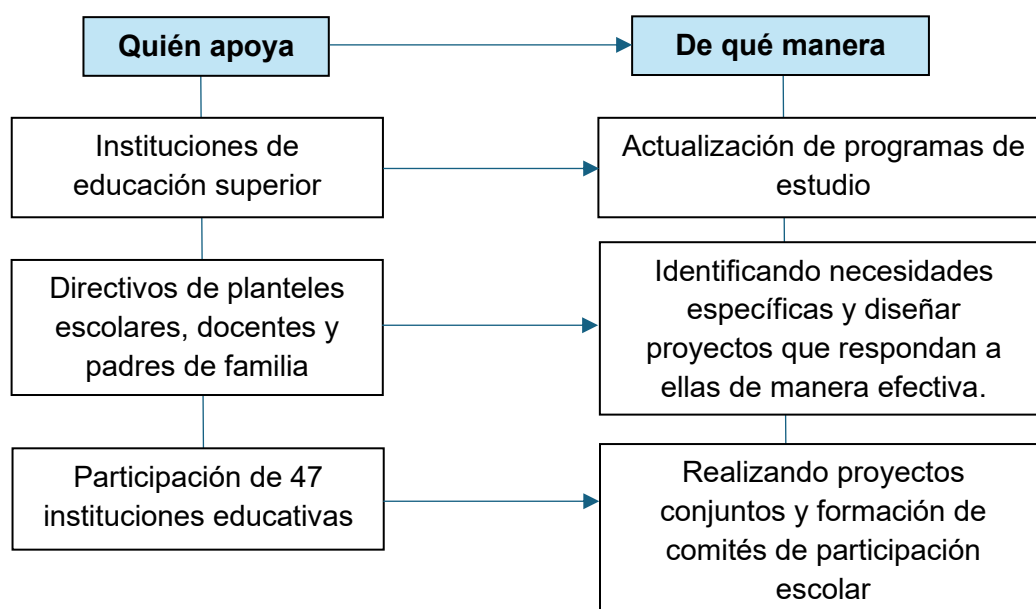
Quién apoya

De qué manera

Instituciones de educación superior

Actualización de programas de estudio

Directivos de planteles escolares, docentes y padres de familia

Identificando necesidades específicas y diseñar proyectos que respondan a ellas de manera efectiva.

Participación de 47 instituciones educativas

Realizando proyectos conjuntos y formación de comités de participación escolar